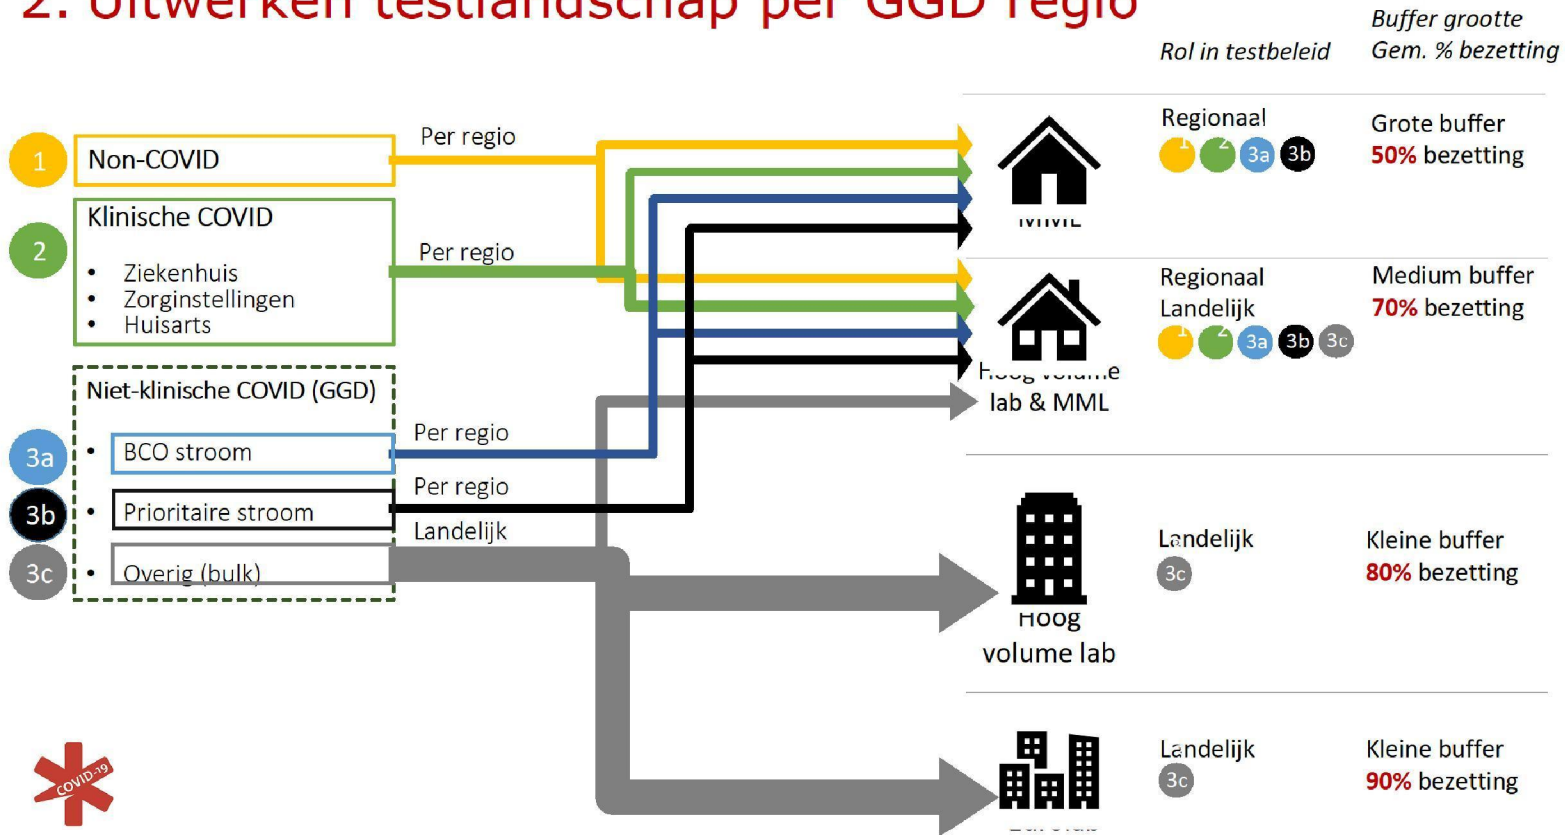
2. Uitwerken testlandschap per GGD regio

Rol in testbeleid

Buffer grootte
Gem. % bezetting

1 Non-COVID

2 Klinische COVID
• Ziekenhuis
• Zorginstellingen
• Huisarts

Niet-klinische COVID (GGD)
3a • BCO stroom
3b • Prioritaire stroom
3c • Overig (bulk)

Per regio
Per regio
Per regio
Per regio
Landelijk

MML
Regionaal
1 2 3a 3b
Grote buffer
50% bezetting

Hoog volume lab & MML
Regionaal
Landelijk
1 2 3a 3b 3c
Medium buffer
70% bezetting

Hoog volume lab
Landelijk
3c
Kleine buffer
80% bezetting

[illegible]
Landelijk
3c
Kleine buffer
90% bezetting

COVID-19